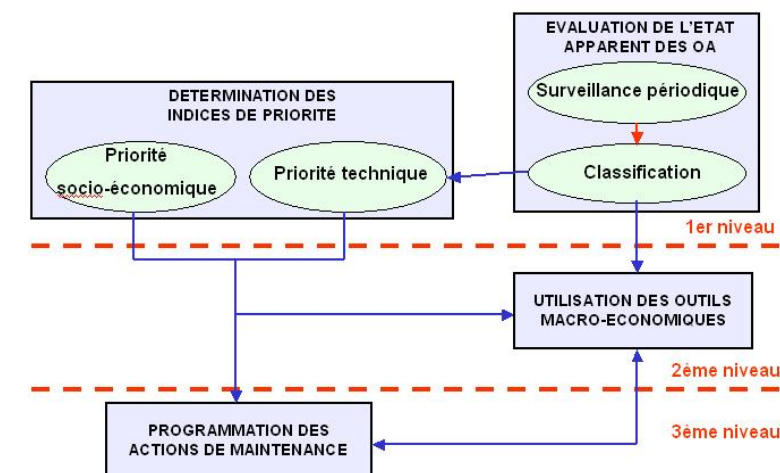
EVALUATION DE L'ETAT APPARENT DES OA

Surveillance périodique

Classification

DETERMINATION DES INDICES DE PRIORITE

Priorité socio-économique

Priorité technique

1er niveau

UTILISATION DES OUTILS MACRO-ECONOMIQUES

2ème niveau

PROGRAMMATION DES ACTIONS DE MAINTENANCE

3ème niveau